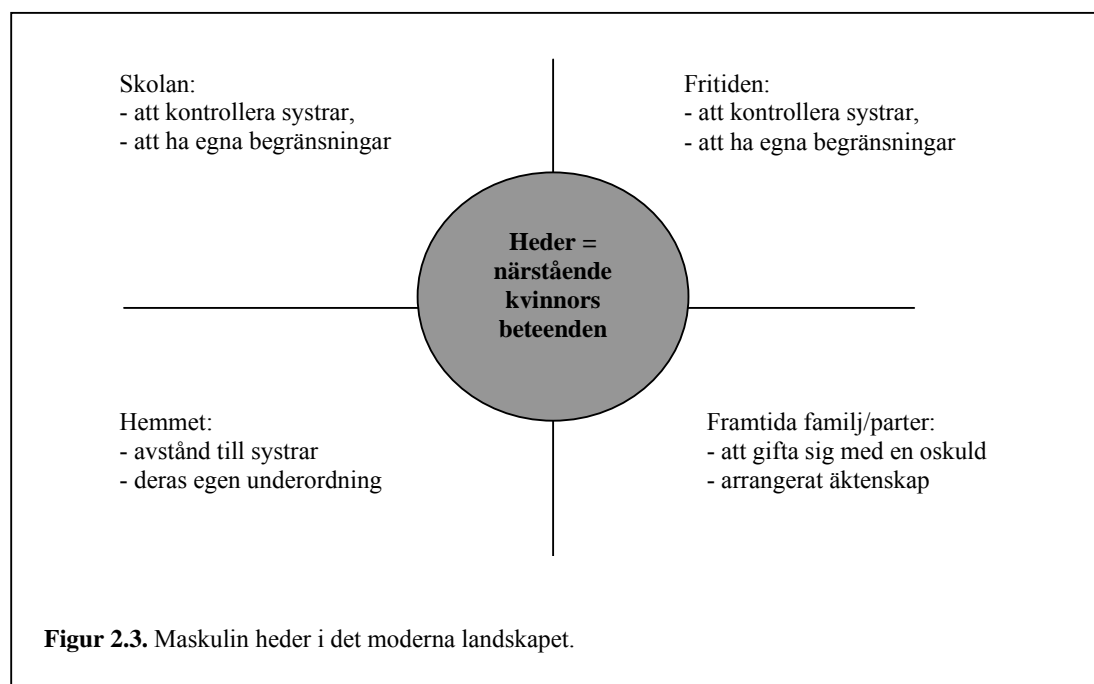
Skolan:
- att kontrollera systrar,
- att ha egna begränsningar

Fritiden:
- att kontrollera systrar,
- att ha egna begränsningar

**Heder = närstående kvinnors beteenden**

Hemmet:
- avstånd till systrar
- deras egen underordning

Framtida familj/parter:
- att gifta sig med en oskuld
- arrangerat äktenskap

**Figur 2.3.** Maskulin heder i det moderna landskapet.